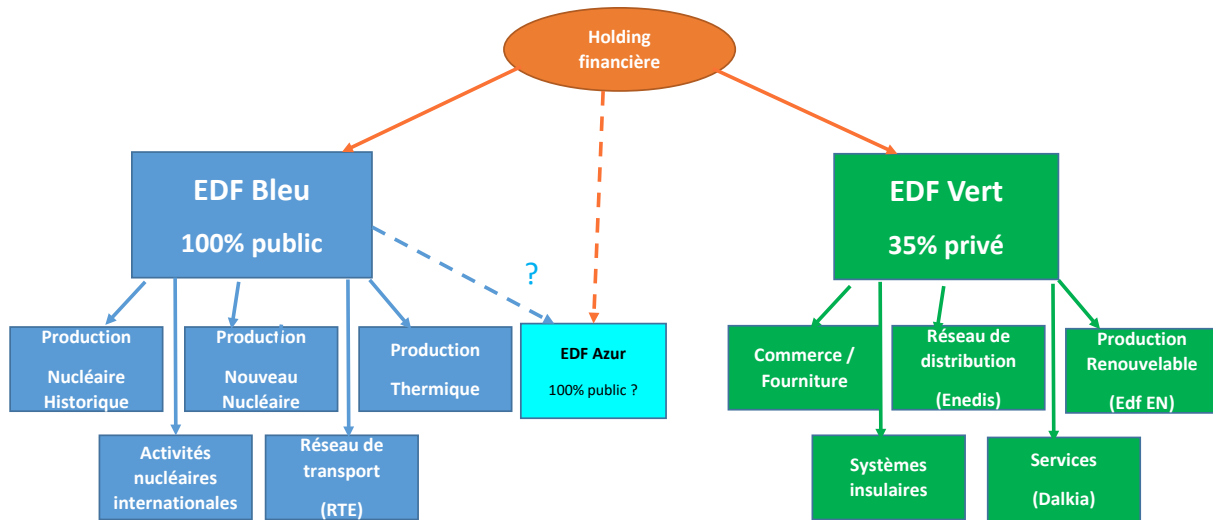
Holding financière

EDF Bleu
100% public

?

EDF Vert
35% privé

Production
Nucléaire Historique

Production
Nouveau Nucléaire

Production
Thermique

EDF Azur
100% public ?

Activités nucléaires internationales

Réseau de transport
(RTE)

Commerce / Fourniture

Réseau de distribution
(Enedis)

Production Renouvelable
(Edf EN)

Systèmes insulaires

Services
(Dalkia)